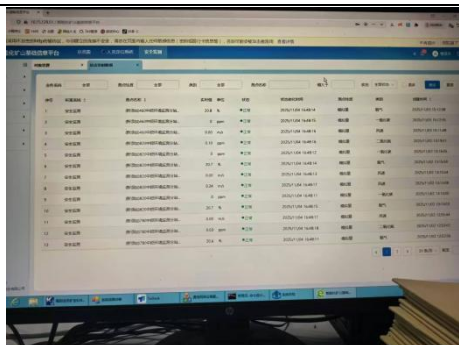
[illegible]矿山环境监测平台

| 序号 | 环境监测 | 数据来源 | 监测值 | 状态 | 时间 | 类型 |
|---|---|---|---|---|---|---|
| 1 | 安全监测 | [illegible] | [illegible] | 正常 | 2020/11/04 16:48:14 | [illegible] |
| 2 | 安全监测 | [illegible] | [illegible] ppm | 正常 | 2020/11/04 16:48:15 | 一氧化碳 |
| 3 | 安全监测 | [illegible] | 0.00 m/s | 正常 | 2020/11/04 16:48:15 | 风速 |
| 4 | 安全监测 | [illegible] | 0.10 ppm | 正常 | 2020/11/04 16:48:15 | 二氧化碳 |
| 5 | 安全监测 | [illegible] | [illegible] ppm | 正常 | 2020/11/04 16:48:17 | 一氧化碳 |
| 6 | 安全监测 | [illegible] | 20.7 % | 正常 | 2020/11/04 16:48:14 | 氧气 |
| 7 | 安全监测 | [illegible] | 0.00 m/s | 正常 | 2020/11/04 16:48:17 | 风速 |
| 8 | 安全监测 | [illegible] | 0.28 %vol | 正常 | 2020/11/04 16:48:17 | 甲烷 |
| 9 | 安全监测 | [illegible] | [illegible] ppm | 正常 | 2020/11/04 16:48:17 | 一氧化碳 |
| 10 | 安全监测 | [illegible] | 0.00 m/s | 正常 | 2020/11/04 16:48:17 | 风速 |
| 11 | 安全监测 | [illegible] | 20.7 % | 正常 | 2020/11/04 16:48:17 | 氧气 |
| 12 | 安全监测 | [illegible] | 0.00 m/s | 正常 | 2020/11/04 16:48:17 | 风速 |
| 13 | 安全监测 | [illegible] | 0.00 ppm | 正常 | 2020/11/04 16:48:18 | 二氧化碳 |
| 14 | 安全监测 | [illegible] | 20.6 % | 正常 | 2020/11/04 16:48:18 | 氧气 |